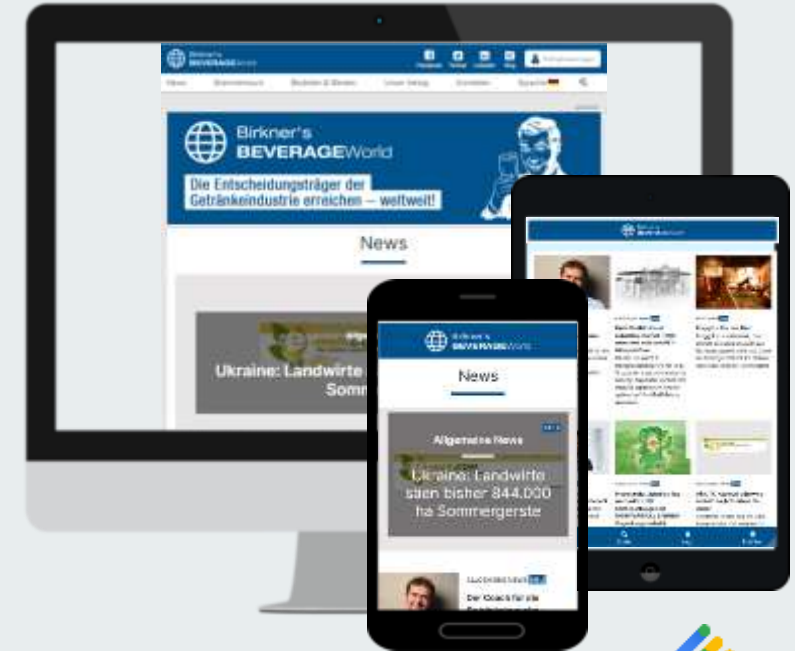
Birkner's BEVERAGEWorld

Facebook Twitter LinkedIn Blog

News Brancheninfo Bezugsquellen Unser Verlag Kontakt Sprache

Birkner's BEVERAGEWorld

Die Entscheidungsträger der Getränkeindustrie erreichen – weltweit!

News

Ukraine: Landwirte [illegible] Somm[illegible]

Birkner's BEVERAGEWorld

News

Allgemeine News

Ukraine: Landwirte säen bisher 844.000 ha Sommergerste

Der Coach für die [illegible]

Birkner's BEVERAGEWorld

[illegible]